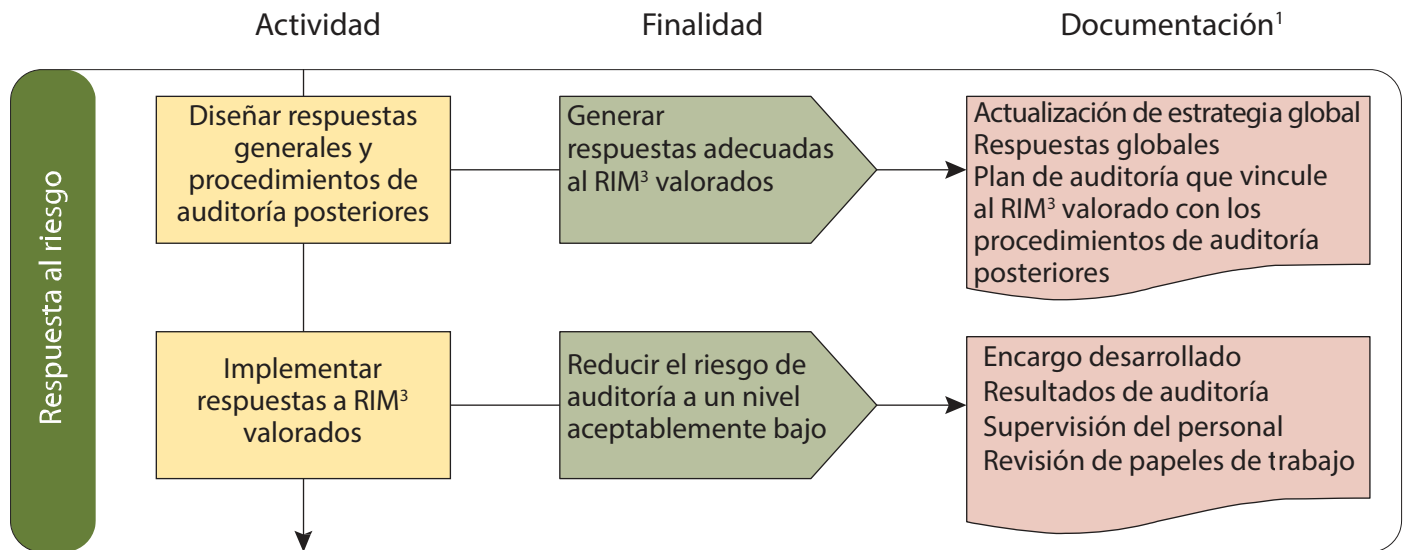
Actividad

Finalidad

Documentación$^1$

Respuesta al riesgo

Diseñar respuestas generales y procedimientos de auditoría posteriores

Generar respuestas adecuadas al RIM$^3$ valorados

Actualización de estrategia global
Respuestas globales
Plan de auditoría que vincule al RIM$^3$ valorado con los procedimientos de auditoría posteriores

Implementar respuestas a RIM$^3$ valorados

Reducir el riesgo de auditoría a un nivel aceptablemente bajo

Encargo desarrollado
Resultados de auditoría
Supervisión del personal
Revisión de papeles de trabajo